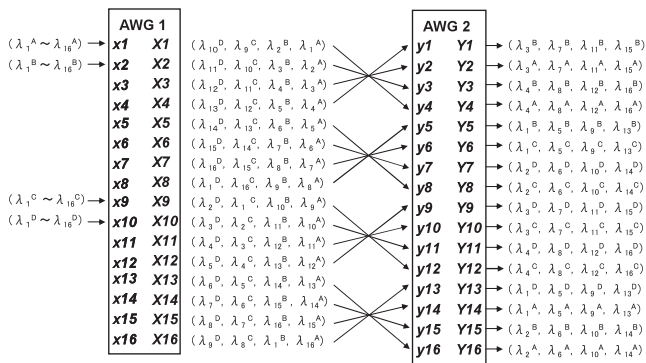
AWG 1

$(\lambda_1^A \sim \lambda_{16}^A)$ → x1 X1 $(\lambda_{10}^D, \lambda_9^C, \lambda_2^B, \lambda_1^A)$
$(\lambda_1^B \sim \lambda_{16}^B)$ → x2 X2 $(\lambda_{11}^D, \lambda_{10}^C, \lambda_3^B, \lambda_2^A)$
x3 X3 $(\lambda_{12}^D, \lambda_{11}^C, \lambda_4^B, \lambda_3^A)$
x4 X4 $(\lambda_{13}^D, \lambda_{12}^C, \lambda_5^B, \lambda_4^A)$
x5 X5 $(\lambda_{14}^D, \lambda_{13}^C, \lambda_6^B, \lambda_5^A)$
x6 X6 $(\lambda_{15}^D, \lambda_{14}^C, \lambda_7^B, \lambda_6^A)$
x7 X7 $(\lambda_{16}^D, \lambda_{15}^C, \lambda_8^B, \lambda_7^A)$
x8 X8 $(\lambda_1^D, \lambda_{16}^C, \lambda_9^B, \lambda_8^A)$
$(\lambda_1^C \sim \lambda_{16}^C)$ → x9 X9 $(\lambda_2^D, \lambda_1^C, \lambda_{10}^B, \lambda_9^A)$
$(\lambda_1^D \sim \lambda_{16}^D)$ → x10 X10 $(\lambda_3^D, \lambda_2^C, \lambda_{11}^B, \lambda_{10}^A)$
x11 X11 $(\lambda_4^D, \lambda_3^C, \lambda_{12}^B, \lambda_{11}^A)$
x12 X12 $(\lambda_5^D, \lambda_4^C, \lambda_{13}^B, \lambda_{12}^A)$
x13 X13 $(\lambda_6^D, \lambda_5^C, \lambda_{14}^B, \lambda_{13}^A)$
x14 X14 $(\lambda_7^D, \lambda_6^C, \lambda_{15}^B, \lambda_{14}^A)$
x15 X15 $(\lambda_8^D, \lambda_7^C, \lambda_{16}^B, \lambda_{15}^A)$
x16 X16 $(\lambda_9^D, \lambda_8^C, \lambda_1^B, \lambda_{16}^A)$

AWG 2

y1 Y1 → $(\lambda_3^B, \lambda_7^B, \lambda_{11}^B, \lambda_{15}^B)$
y2 Y2 → $(\lambda_3^A, \lambda_7^A, \lambda_{11}^A, \lambda_{15}^A)$
y3 Y3 → $(\lambda_4^B, \lambda_8^B, \lambda_{12}^B, \lambda_{16}^B)$
y4 Y4 → $(\lambda_4^A, \lambda_8^A, \lambda_{12}^A, \lambda_{16}^A)$
y5 Y5 → $(\lambda_1^B, \lambda_5^B, \lambda_9^B, \lambda_{13}^B)$
y6 Y6 → $(\lambda_1^C, \lambda_5^C, \lambda_9^C, \lambda_{13}^C)$
y7 Y7 → $(\lambda_2^D, \lambda_6^D, \lambda_{10}^D, \lambda_{14}^D)$
y8 Y8 → $(\lambda_2^C, \lambda_6^C, \lambda_{10}^C, \lambda_{14}^C)$
y9 Y9 → $(\lambda_3^D, \lambda_7^D, \lambda_{11}^D, \lambda_{15}^D)$
y10 Y10 → $(\lambda_3^C, \lambda_7^C, \lambda_{11}^C, \lambda_{15}^C)$
y11 Y11 → $(\lambda_4^D, \lambda_8^D, \lambda_{12}^D, \lambda_{16}^D)$
y12 Y12 → $(\lambda_4^C, \lambda_8^C, \lambda_{12}^C, \lambda_{16}^C)$
y13 Y13 → $(\lambda_1^D, \lambda_5^D, \lambda_9^D, \lambda_{13}^D)$
y14 Y14 → $(\lambda_1^A, \lambda_5^A, \lambda_9^A, \lambda_{13}^A)$
y15 Y15 → $(\lambda_2^B, \lambda_6^B, \lambda_{10}^B, \lambda_{14}^B)$
y16 Y16 → $(\lambda_2^A, \lambda_6^A, \lambda_{10}^A, \lambda_{14}^A)$